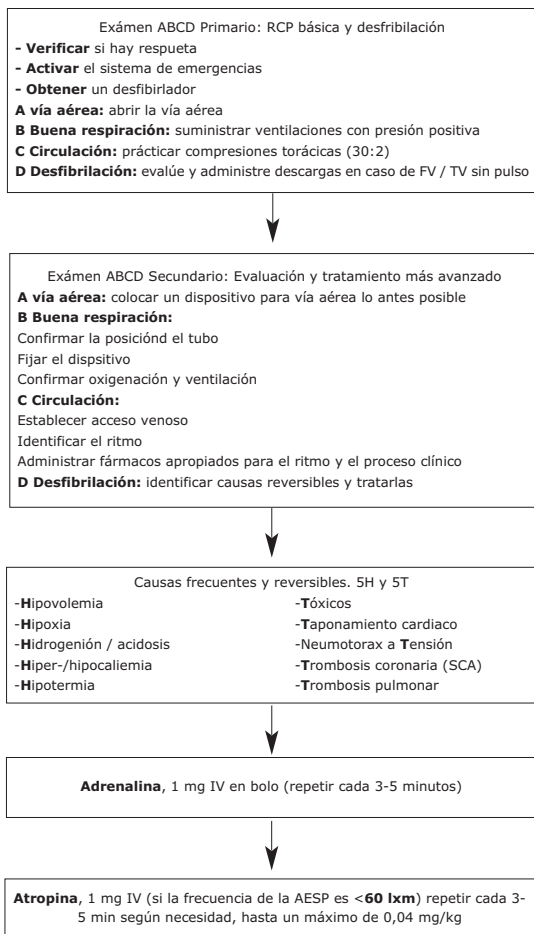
Exámen ABCD Primario: RCP básica y desfribilación
- **Verificar** si hay respueta
- **Activar** el sistema de emergencias
- **Obtener** un desfibirlador
**A vía aérea:** abrir la vía aérea
**B Buena respiración:** suministrar ventilaciones con presión positiva
**C Circulación:** prácticar compresiones torácicas (30:2)
**D Desfibrilación:** evalúe y administre descargas en caso de FV / TV sin pulso

Exámen ABCD Secundario: Evaluación y tratamiento más avanzado
**A vía aérea:** colocar un dispositivo para vía aérea lo antes posible
**B Buena respiración:**
Confirmar la posiciónd el tubo
Fijar el dispsitivo
Confirmar oxigenación y ventilación
**C Circulación:**
Establecer acceso venoso
Identificar el ritmo
Administrar fármacos apropiados para el ritmo y el proceso clínico
**D Desfibrilación:** identificar causas reversibles y tratarlas

Causas frecuentes y reversibles. 5H y 5T
-**H**ipovolemia
-**H**ipoxia
-**H**idrogenión / acidosis
-**H**iper-/hipocaliemia
-**H**ipotermia
-**T**óxicos
-**T**aponamiento cardiaco
-Neumotorax a **T**ensión
-**T**rombosis coronaria (SCA)
-**T**rombosis pulmonar

**Adrenalina**, 1 mg IV en bolo (repetir cada 3-5 minutos)

**Atropina**, 1 mg IV (si la frecuencia de la AESP es <**60 lxm**) repetir cada 3-5 min según necesidad, hasta un máximo de 0,04 mg/kg